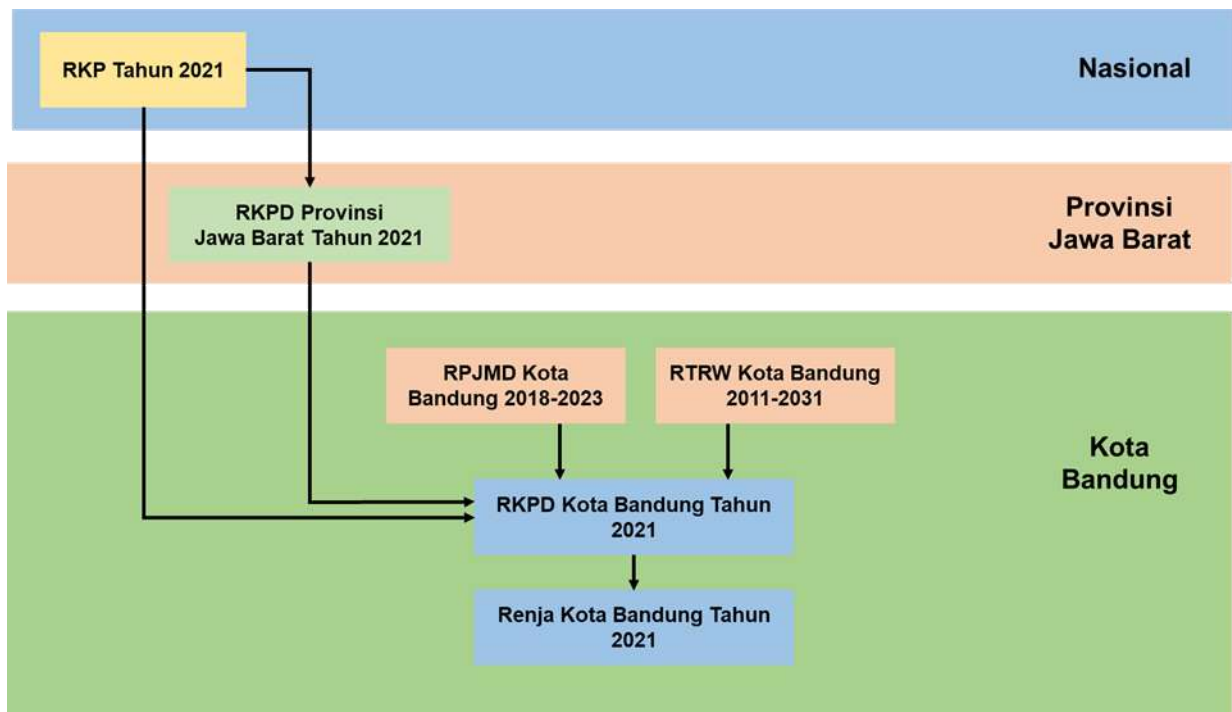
RKP Tahun 2021

Nasional

RKPD Provinsi Jawa Barat Tahun 2021

Provinsi Jawa Barat

RPJMD Kota Bandung 2018-2023

RTRW Kota Bandung 2011-2031

Kota Bandung

RKPD Kota Bandung Tahun 2021

Renja Kota Bandung Tahun 2021